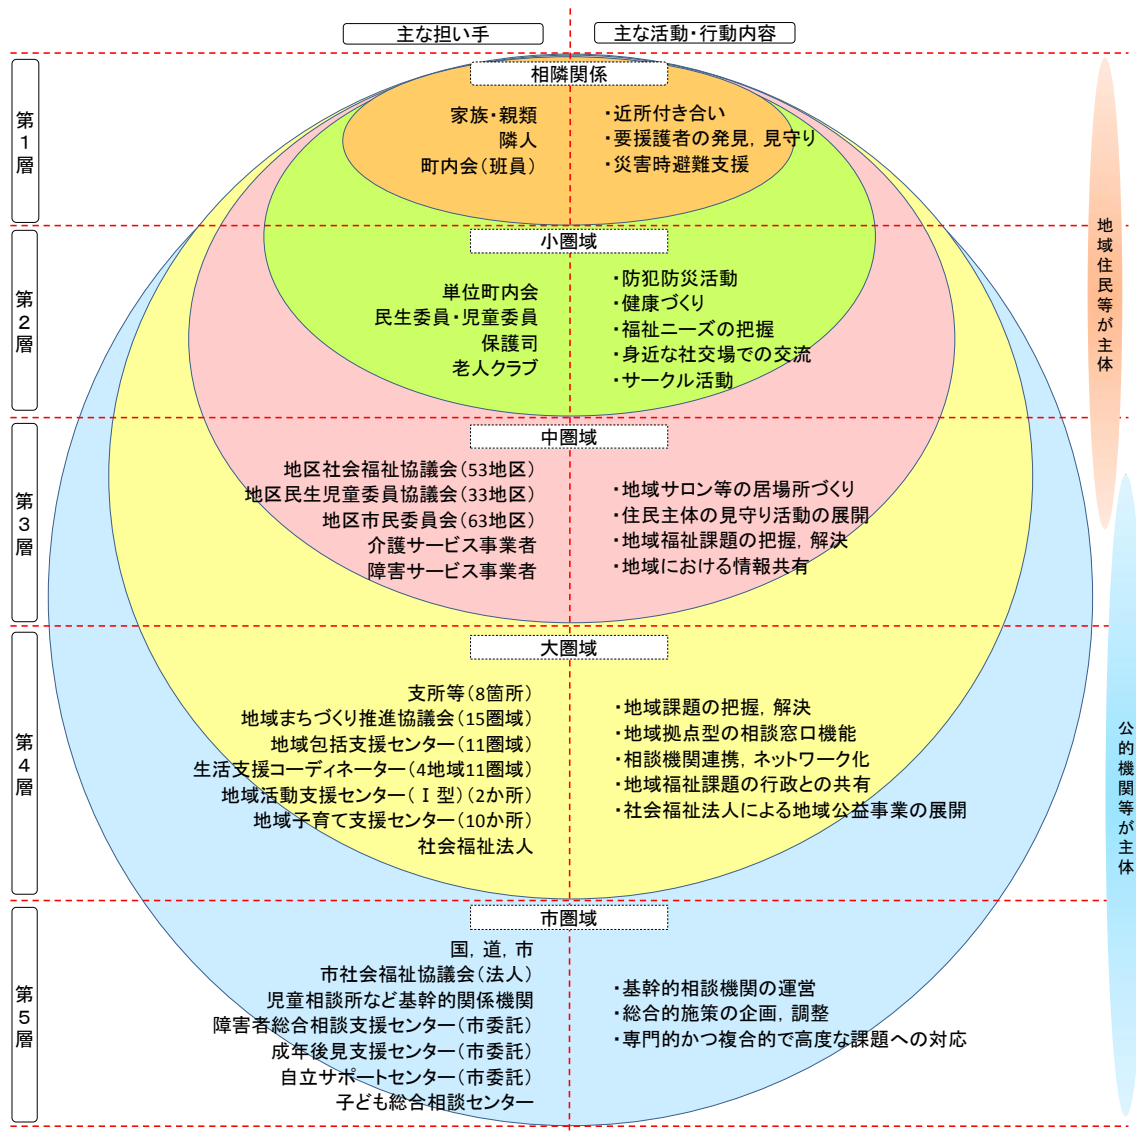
主な担い手

主な活動・行動内容

第1層

相隣関係

家族・親類
隣人
町内会(班員)

・近所付き合い
・要援護者の発見，見守り
・災害時避難支援

第2層

小圏域

単位町内会
民生委員・児童委員
保護司
老人クラブ

・防犯防災活動
・健康づくり
・福祉ニーズの把握
・身近な社交場での交流
・サークル活動

第3層

中圏域

地区社会福祉協議会(53地区)
地区民生児童委員協議会(33地区)
地区市民委員会(63地区)
介護サービス事業者
障害サービス事業者

・地域サロン等の居場所づくり
・住民主体の見守り活動の展開
・地域福祉課題の把握，解決
・地域における情報共有

第4層

大圏域

支所等(8箇所)
地域まちづくり推進協議会(15圏域)
地域包括支援センター(11圏域)
生活支援コーディネーター(4地域11圏域)
地域活動支援センター(Ⅰ型)(2か所)
地域子育て支援センター(10か所)
社会福祉法人

・地域課題の把握，解決
・地域拠点型の相談窓口機能
・相談機関連携，ネットワーク化
・地域福祉課題の行政との共有
・社会福祉法人による地域公益事業の展開

第5層

市圏域

国，道，市
市社会福祉協議会(法人)
児童相談所など基幹的関係機関
障害者総合相談支援センター(市委託)
成年後見支援センター(市委託)
自立サポートセンター(市委託)
子ども総合相談センター

・基幹的相談機関の運営
・総合的施策の企画，調整
・専門的かつ複合的で高度な課題への対応

地域住民等が主体

公的機関等が主体